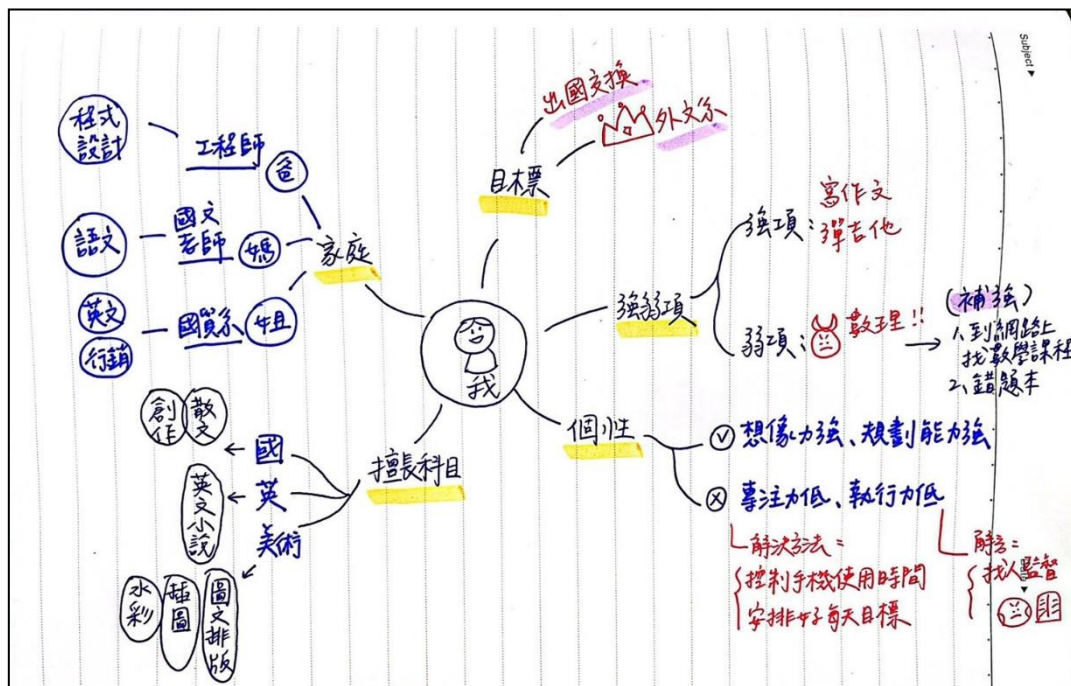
Subject ▸

程式設計
工程師
爸

語文
國文老師
媽

英文行銷
國際
姐

家庭

出國交換
外交系
目標

強項：寫作文 彈吉他
強弱項
弱項：數理!!
(補強)
1.到網路上找數學課程
2.錯題本

我

創作
散文
國
英文小說
英
美術
水彩
插圖
圖文排版
擅長科目

個性
✓ 想像力強、規劃能力強
⊗ 專注力低、執行力低
解決方法：
控制手機使用時間
安排好每天目標
解法：
找人監督